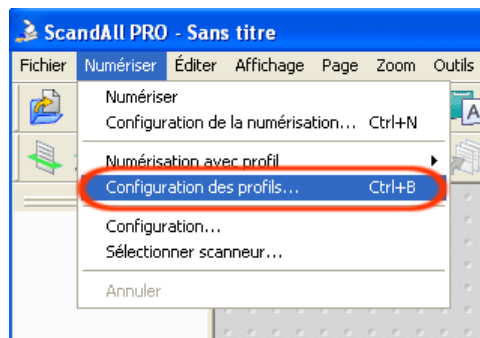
ScandAll PRO - Sans titre

Fichier Numériser Éditer Affichage Page Zoom Outils

Numériser
Configuration de la numérisation... Ctrl+N
Numérisation avec profil
Configuration des profils... Ctrl+B
Configuration...
Sélectionner scanneur...
Annuler